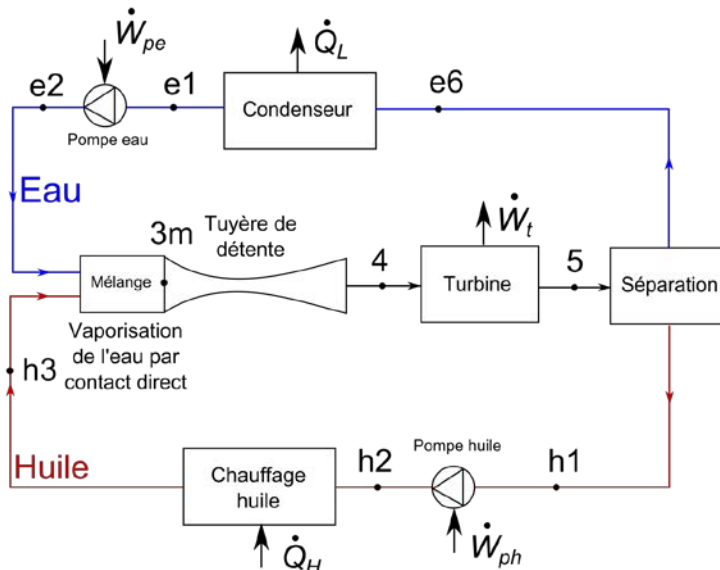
$\dot{W}_{pe}$

$\dot{Q}_L$

e2

e1

e6

Pompe eau

Condenseur

Eau

3m

Tuyère de détente

$\dot{W}_t$

Mélange

4

Turbine

5

Séparation

Vaporisation de l'eau par contact direct

h3

Pompe huile

Huile

Chauffage huile

h2

h1

$\dot{Q}_H$

$\dot{W}_{ph}$